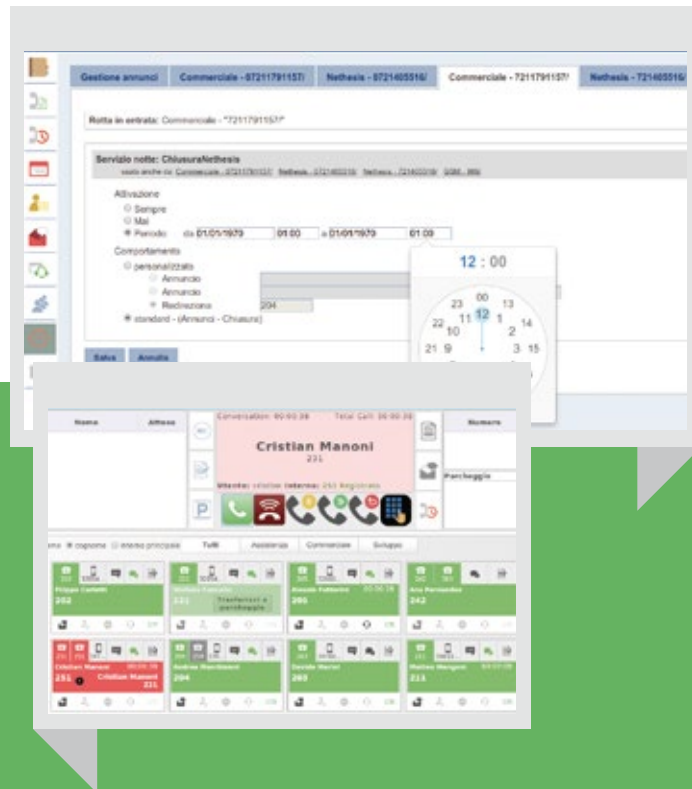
Gestione annunci | Commerciale - 07211791157/ | Nethesis - 0721405516/ | Commerciale - 7211791157/ | Nethesis - 721405516/

Rotta in entrata: Commerciale - "7211791157/"

Servizio notte: ChiusuraNethesis
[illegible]

Attivazione
Sempre
Mai
Periodo da 01/01/1970 01:00 a 01/01/1970 01:00

Comportamento
personalizzato
Annuncio
Annuncio
Redirezione 204
standard - (Annunci - Chiusura)

12 : 00
00
23 13
22 10 12 14
11 2
21 9 3 15

Salva Annulla

Nome Attesa
Conversation: 00:00:38 Total Call: 00:00:38
Cristian Manoni
231
Utente: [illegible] Interno: 251 Registrato
Numero
Parcheggio

Tutti Assistenza Commerciale Sviluppo

Filippo Carletti 202
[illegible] 221 Trasferisci a parcheggio
Alessio Fattorini 295
Ana Fernandes 242
Cristian Manoni 251 Cristian Manoni 231
Andrea Marchionni 204
Davide Marini 269
Matteo Manigoni 211